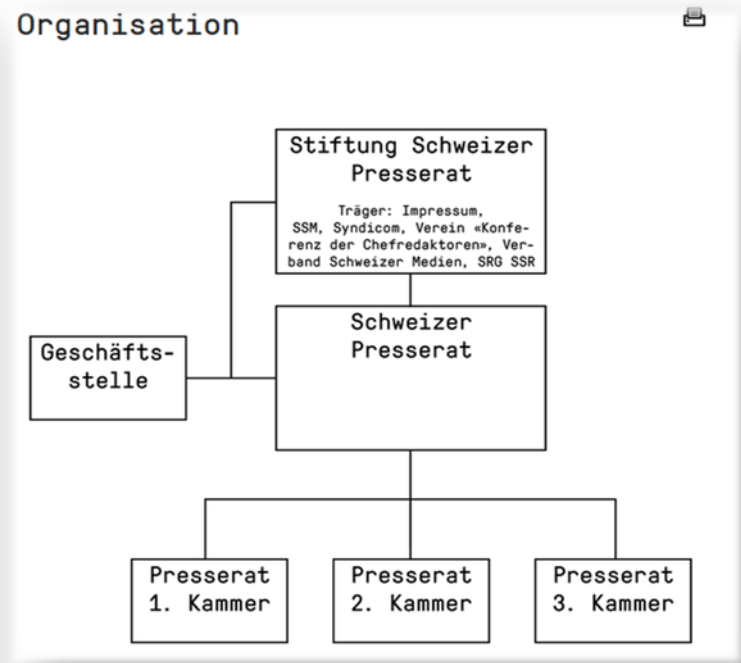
Organisation

Stiftung Schweizer Presserat

Träger: Impressum, SSM, Syndicom, Verein «Konferenz der Chefredaktoren», Verband Schweizer Medien, SRG SSR

Geschäftsstelle

Schweizer Presserat

Presserat 1. Kammer

Presserat 2. Kammer

Presserat 3. Kammer